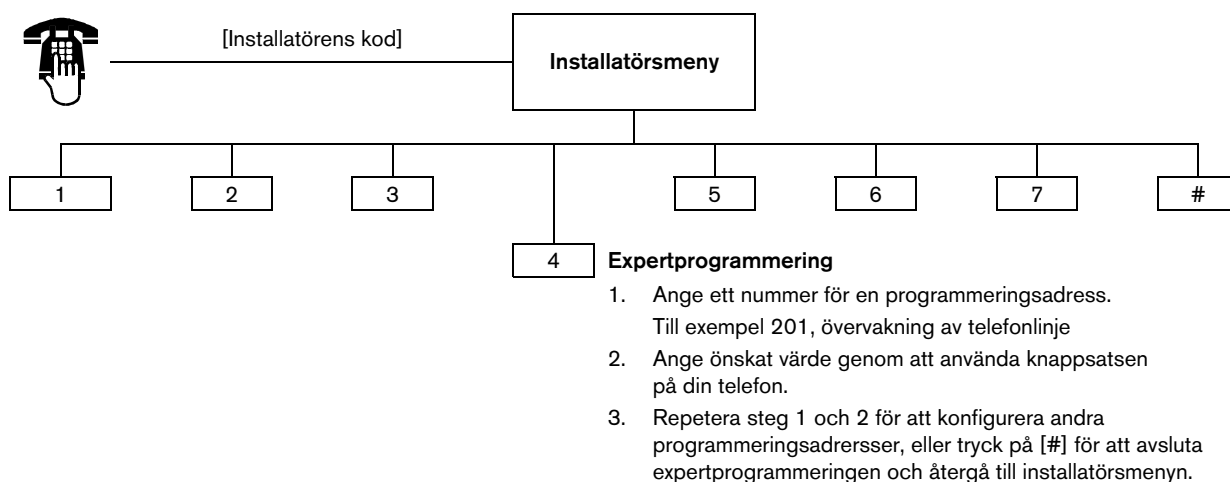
[Installatörens kod]

Installatörsmeny

1

2

3

5

6

7

#

4

Expertprogrammering

1. Ange ett nummer för en programmeringsadress.
Till exempel 201, övervakning av telefonlinje

2. Ange önskat värde genom att använda knappsatsen på din telefon.

3. Repetera steg 1 och 2 för att konfigurera andra programmeringsadrersser, eller tryck på [#] för att avsluta expertprogrammeringen och återgå till installatörsmenyn.